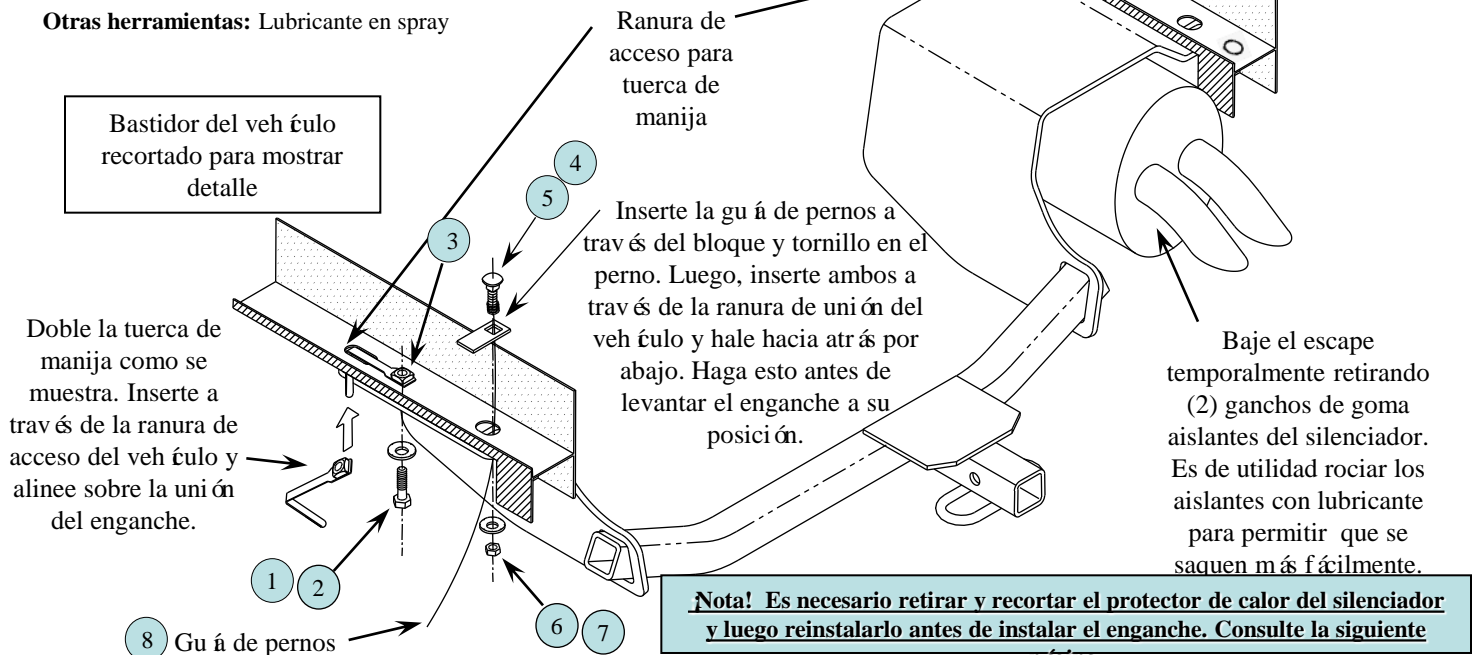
**Otras herramientas:** Lubricante en spray

Ranura de acceso para tuerca de manija

Bastidor del veh ículo recortado para mostrar detalle

4

5

3

Inserte la gu ía de pernos a trav és del bloque y tornillo en el perno. Luego, inserte ambos a trav és de la ranura de uni ón del veh ículo y hale hacia atr ás por abajo. Haga esto antes de levantar el enganche a su posici ón.

Doble la tuerca de manija como se muestra. Inserte a trav és de la ranura de acceso del veh ículo y alinee sobre la uni ón del enganche.

Baje el escape temporalmente retirando (2) ganchos de goma aislantes del silenciador. Es de utilidad rociar los aislantes con lubricante para permitir que se saquen m ás f ácilmente.

1

2

8 Gu ía de pernos

6

7

¡Nota! Es necesario retirar y recortar el protector de calor del silenciador y luego reinstalarlo antes de instalar el enganche. Consulte la siguiente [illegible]